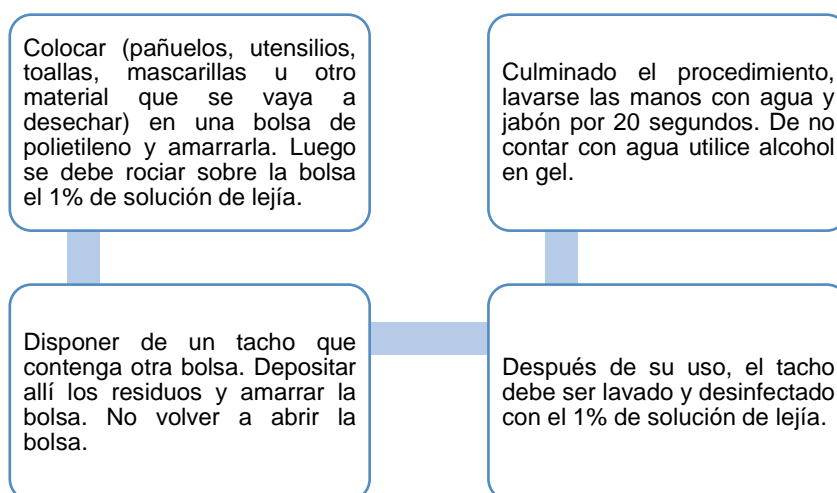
Colocar (pañuelos, utensilios, toallas, mascarillas u otro material que se vaya a desechar) en una bolsa de polietileno y amarrarla. Luego se debe rociar sobre la bolsa el 1% de solución de lejía.

Disponer de un tacho que contenga otra bolsa. Depositar allí los residuos y amarrar la bolsa. No volver a abrir la bolsa.

Después de su uso, el tacho debe ser lavado y desinfectado con el 1% de solución de lejía.

Culminado el procedimiento, lavarse las manos con agua y jabón por 20 segundos. De no contar con agua utilice alcohol en gel.